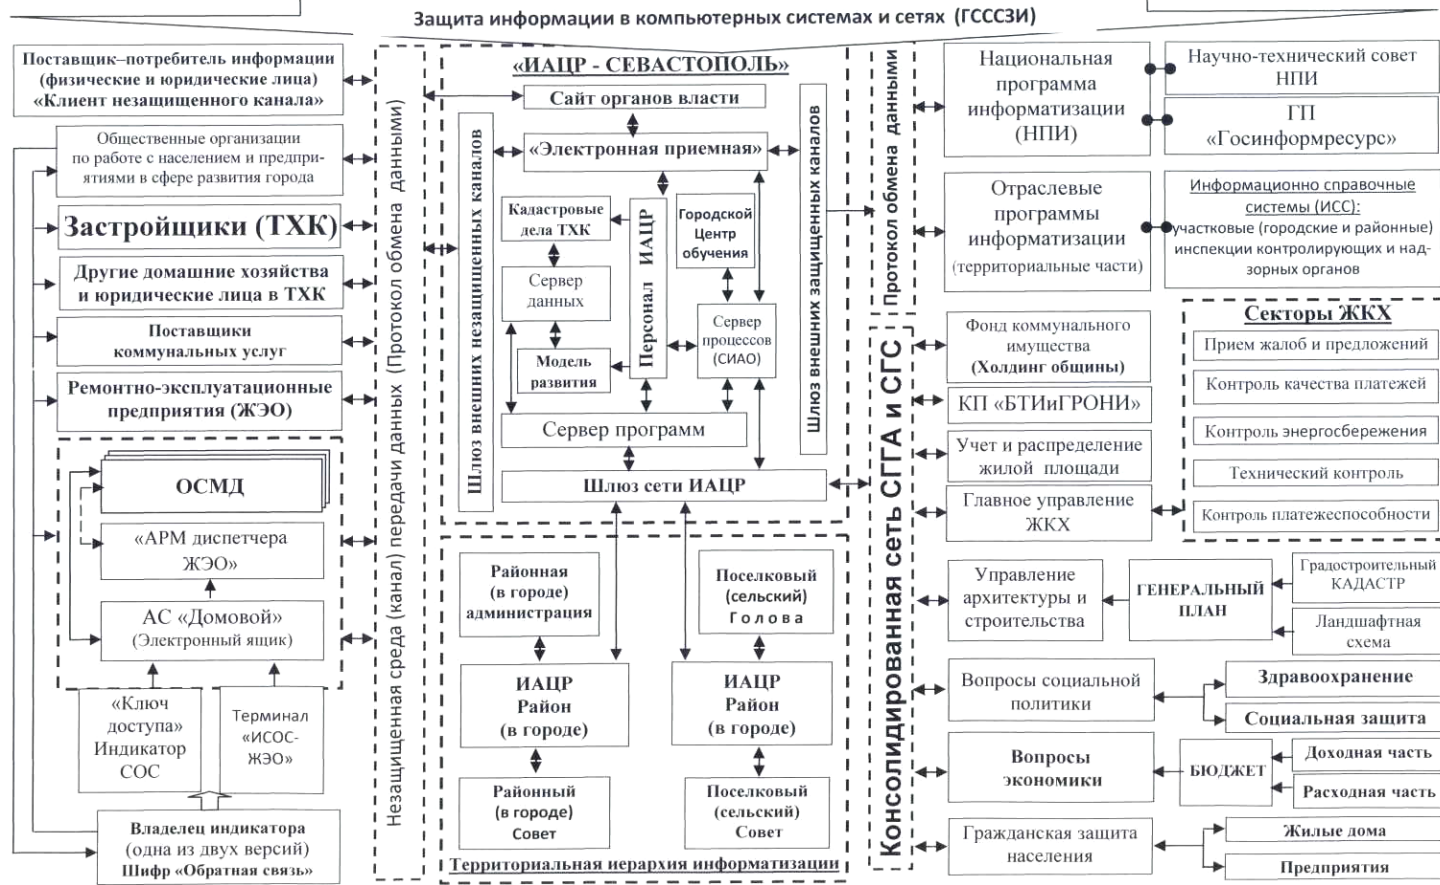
Защита информации в компьютерных системах и сетях (ГСССЗИ)

Поставщик–потребитель информации (физические и юридические лица) «Клиент незащищенного канала»

Общественные организации по работе с населением и предприятиями в сфере развития города

Застройщики (ТХК)

Другие домашние хозяйства и юридические лица в ТХК

Поставщики коммунальных услуг

Ремонтно-эксплуатационные предприятия (ЖЭО)

ОСМД

«АРМ диспетчера ЖЭО»

АС «Домовой» (Электронный ящик)

«Ключ доступа» Индикатор СОС

Терминал «ИСОС-ЖЭО»

Владелец индикатора (одна из двух версий) Шифр «Обратная связь»

Незащищенная среда (канал) передачи данных (Протокол обмена данными)

«ИАЦР - СЕВАСТОПОЛЬ»

Сайт органов власти

«Электронная приемная»

Шлюз внешних незащищенных каналов

Кадастровые дела ТХК

Сервер данных

Модель развития

Персонал ИАЦР

Городской Центр обучения

Сервер процессов (СИАО)

Сервер программ

Шлюз внешних защищенных каналов

Шлюз сети ИАЦР

Районная (в городе) администрация

Поселковый (сельский) Голова

ИАЦР Район (в городе)

ИАЦР Район (в городе)

Районный (в городе) Совет

Поселковый (сельский) Совет

Территориальная иерархия информатизации

Протокол обмена данными

Консолидированная сеть СГГА и СГС

Национальная программа информатизации (НПИ)

Научно-технический совет НПИ

ГП «Госинформресурс»

Отраслевые программы информатизации (территориальные части)

Информационно справочные системы (ИСС): участковые (городские и районные) инспекции контролирующих и надзорных органов

Фонд коммунального имущества (Холдинг общины)

КП «БТИиГРОНИ»

Учет и распределение жилой площади

Главное управление ЖКХ

Секторы ЖКХ

Прием жалоб и предложений

Контроль качества платежей

Контроль энергосбережения

Технический контроль

Контроль платежеспособности

Управление архитектуры и строительства

ГЕНЕРАЛЬНЫЙ ПЛАН

Градостроительный КАДАСТР

Ландшафтная схема

Вопросы социальной политики

Здравоохранение

Социальная защита

Вопросы экономики

БЮДЖЕТ

Доходная часть

Расходная часть

Гражданская защита населения

Жилые дома

Предприятия